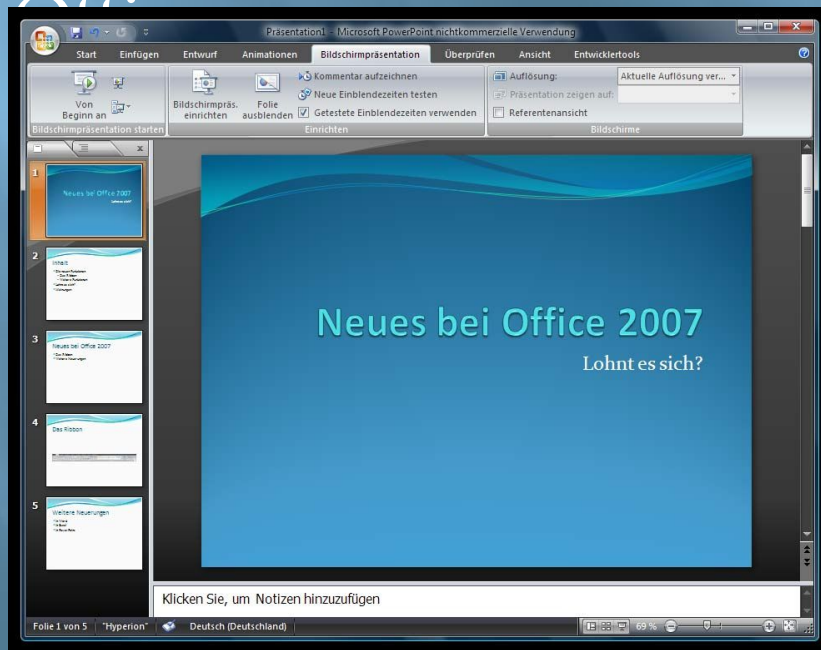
Präsentation1 - Microsoft PowerPoint nichtkommerzielle Verwendung

Start Einfügen Entwurf Animationen Bildschirmpräsentation Überprüfen Ansicht Entwicklertools

Von Beginn an
Bildschirmpräsentation starten

Bildschirmpräs. einrichten
Folie ausblenden
Kommentar aufzeichnen
Neue Einblendezeiten testen
Getestete Einblendezeiten verwenden
Einrichten

Auflösung: Aktuelle Auflösung ver...
Präsentation zeigen auf:
Referentenansicht
Bildschirme

1
Neues bei Office 2007
Lohnt es sich?

2
Inhalt

3
Neues bei Office 2007

4
Das Ribbon

5
Weitere Neuerungen

Neues bei Office 2007

Lohnt es sich?

Klicken Sie, um Notizen hinzuzufügen

Folie 1 von 5 "Hyperion" Deutsch (Deutschland) 69 %